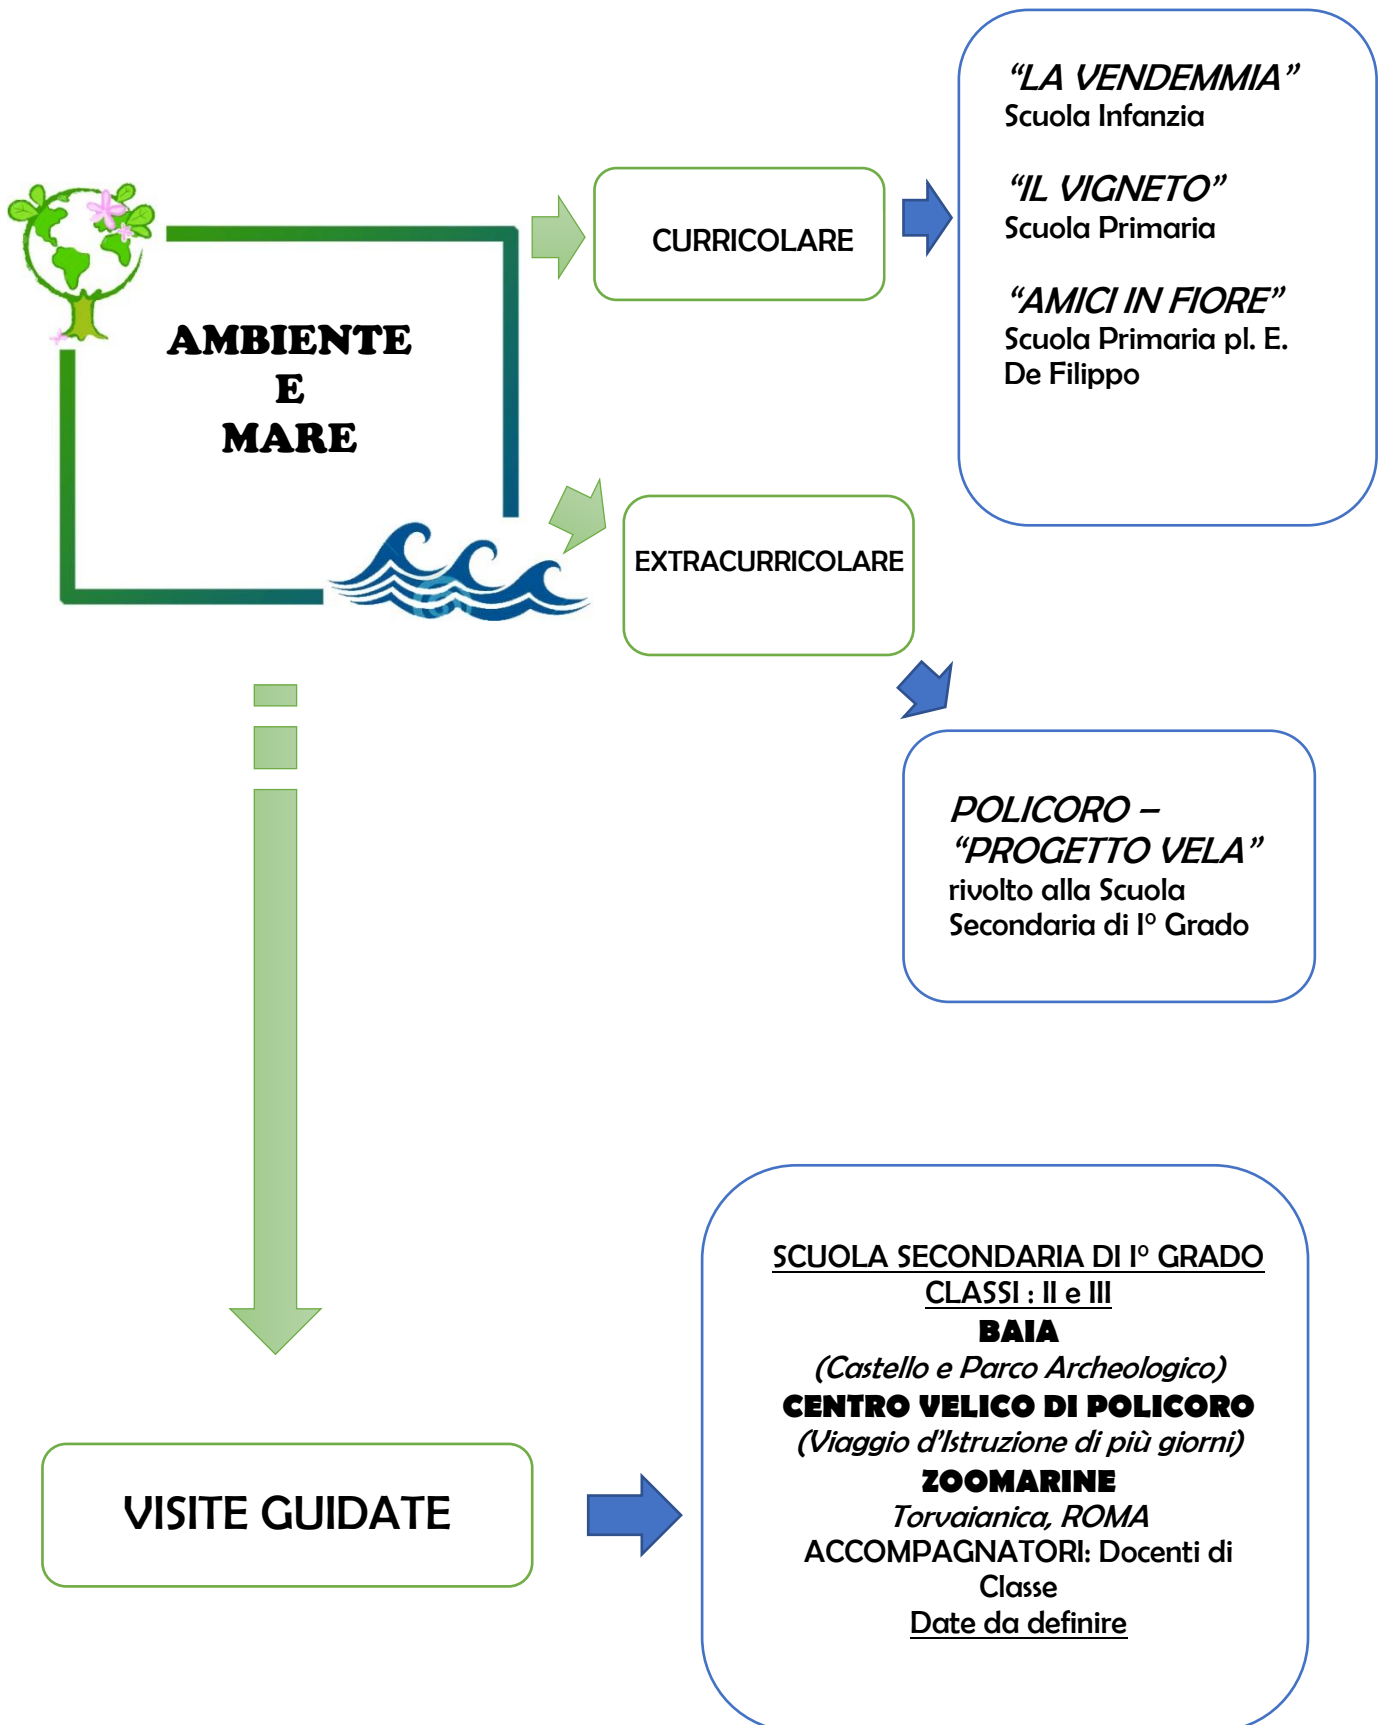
AMBIENTE
E
MARE

CURRICOLARE

"LA VENDEMMIA"
Scuola Infanzia

"IL VIGNETO"
Scuola Primaria

"AMICI IN FIORE"
Scuola Primaria pl. E. De Filippo

EXTRACURRICOLARE

POLICORO – "PROGETTO VELA"
rivolto alla Scuola Secondaria di I° Grado

VISITE GUIDATE

SCUOLA SECONDARIA DI I° GRADO
CLASSI : II e III
BAIA
(Castello e Parco Archeologico)
CENTRO VELICO DI POLICORO
(Viaggio d'Istruzione di più giorni)
ZOOMARINE
Torvaianica, ROMA
ACCOMPAGNATORI: Docenti di Classe
Date da definire